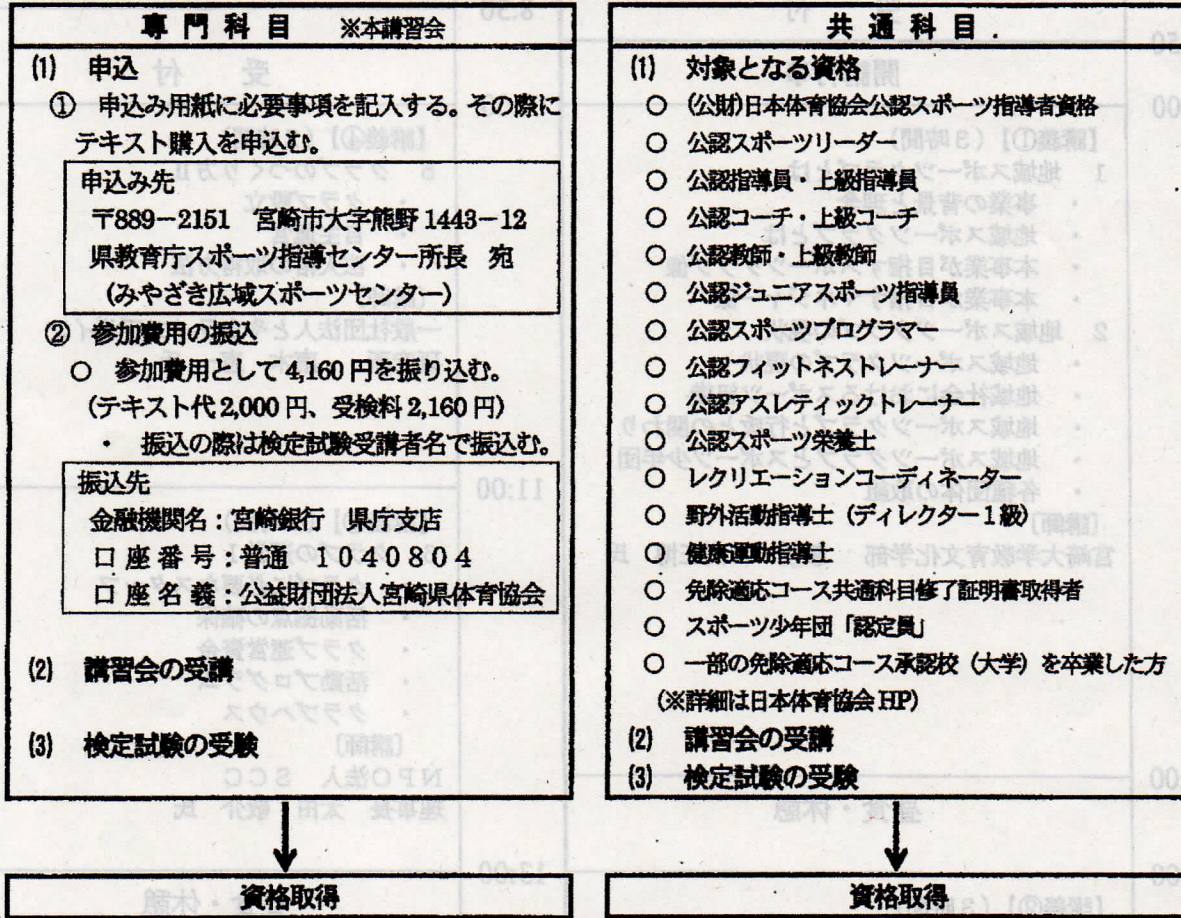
専門科目 ※本講習会

(1) 申込

① 申込み用紙に必要事項を記入する。その際にテキスト購入を申込む。

申込み先
〒889−2151 宮崎市大字熊野 1443−12
県教育庁スポーツ指導センター所長 宛
(みやざき広域スポーツセンター)

② 参加費用の振込

○ 参加費用として 4,160 円を振り込む。
(テキスト代 2,000 円、受検料 2,160 円)

・ 振込の際は検定試験受講者名で振込む。

振込先
金融機関名：宮崎銀行 県庁支店
口座番号：普通 1040804
口座名義：公益財団法人宮崎県体育協会

(2) 講習会の受講

(3) 検定試験の受験

資格取得

共通科目.

(1) 対象となる資格

○ (公財)日本体育協会公認スポーツ指導者資格
○ 公認スポーツリーダー
○ 公認指導員・上級指導員
○ 公認コーチ・上級コーチ
○ 公認教師・上級教師
○ 公認ジュニアスポーツ指導員
○ 公認スポーツプログラマー
○ 公認フィットネストレーナー
○ 公認アスレティックトレーナー
○ 公認スポーツ栄養士
○ レクリエーションコーディネーター
○ 野外活動指導士 (ディレクター1級)
○ 健康運動指導士
○ 免除適応コース共通科目修了証明書取得者
○ スポーツ少年団「認定員」
○ 一部の免除適応コース承認校 (大学) を卒業した方
(※詳細は日本体育協会 HP)

(2) 講習会の受講

(3) 検定試験の受験

資格取得